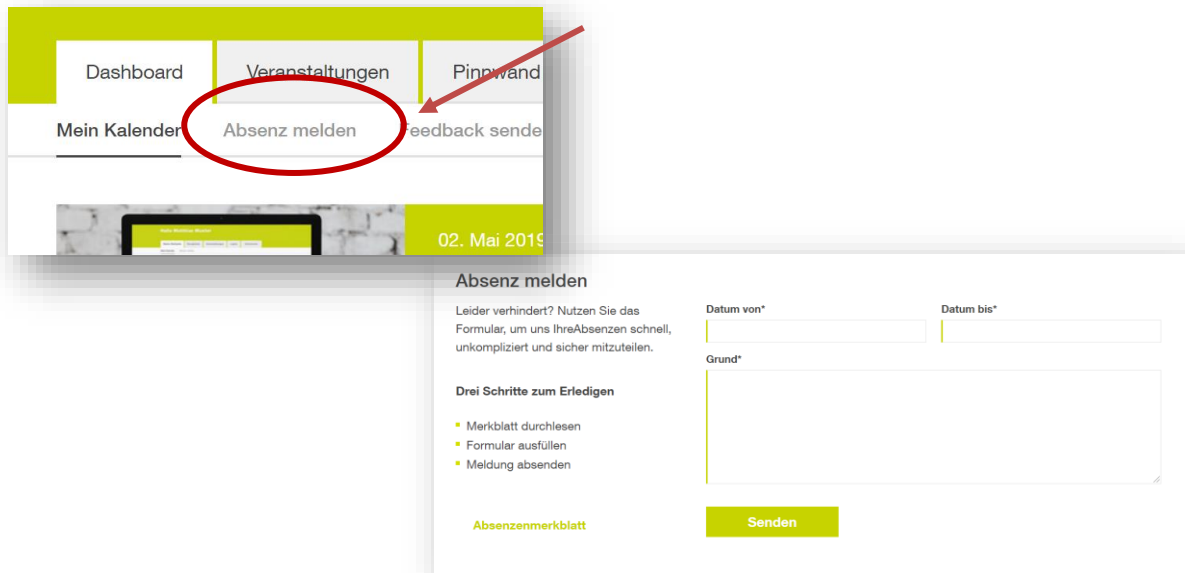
Dashboard
Veranstaltungen
Pinnwand

Mein Kalender
Absenz melden
Feedback sende

02. Mai 2019

Absenz melden

Leider verhindert? Nutzen Sie das Formular, um uns IhreAbsenzen schnell, unkompliziert und sicher mitzuteilen.

Drei Schritte zum Erledigen

- Merkblatt durchlesen
- Formular ausfüllen
- Meldung absenden

Absenzenmerkblatt

Datum von*

Datum bis*

Grund*

Senden